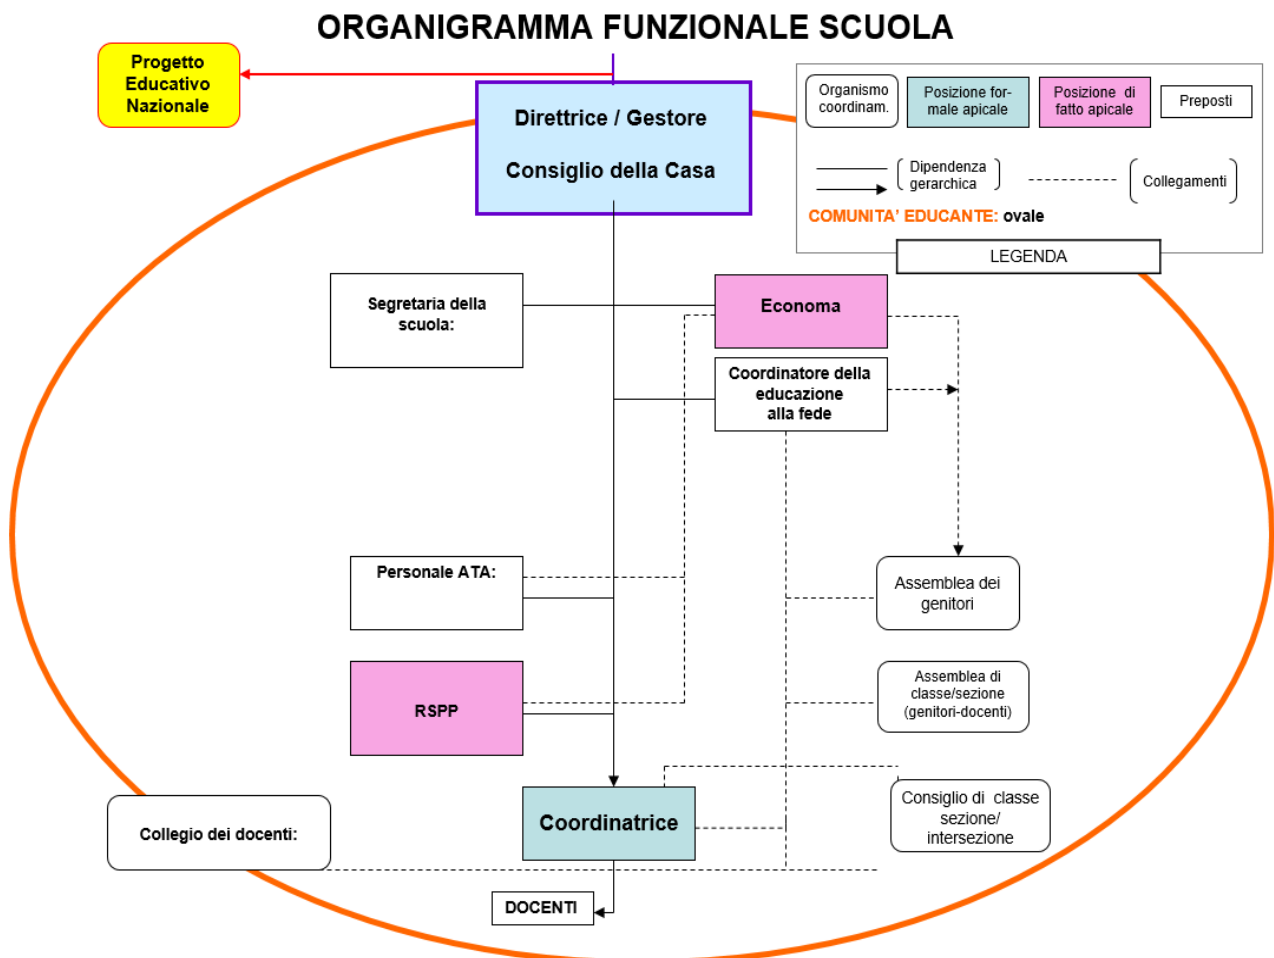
ORGANIGRAMMA FUNZIONALE SCUOLA

Progetto Educativo Nazionale

Direttrice / Gestore

Consiglio della Casa

Organismo coordinam.

Posizione formale apicale

Posizione di fatto apicale

Preposti

Dipendenza gerarchica

Collegamenti

COMUNITA' EDUCANTE: ovale

LEGENDA

Segretaria della scuola:

Economa

Coordinatore della educazione alla fede

Personale ATA:

Assemblea dei genitori

RSPP

Assemblea di classe/sezione (genitori-docenti)

Collegio dei docenti:

Coordinatrice

Consiglio di classe sezione/ intersezione

DOCENTI